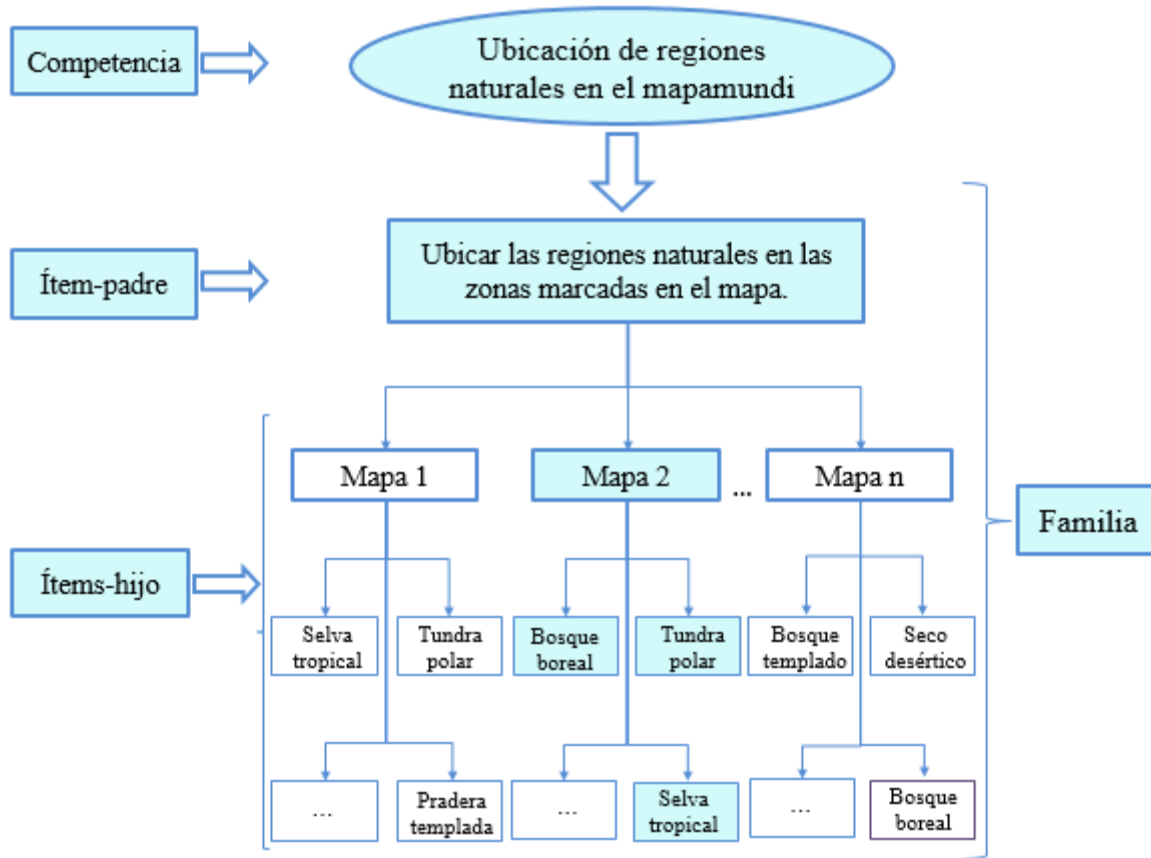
Competencia

Ubicación de regiones naturales en el mapamundi

Ítem-padre

Ubicar las regiones naturales en las zonas marcadas en el mapa.

Familia

Mapa 1

Mapa 2

...

Mapa n

Ítems-hijo

Selva tropical

Tundra polar

Bosque boreal

Tundra polar

Bosque templado

Seco desértico

...

Pradera templada

...

Selva tropical

...

Bosque boreal